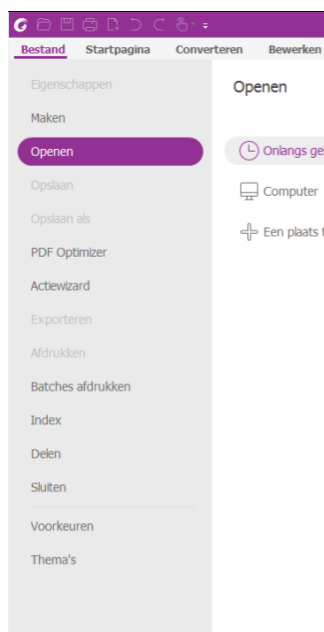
Bestand Startpagina Converteren Bewerken

Eigenschappen
Maken
Openen
Opslaan
Opslaan als
PDF Optimizer
Actiewizard
Exporteren
Afdrukken
Batches afdrukken
Index
Delen
Sluiten
Voorkeuren
Thema's

Openen

Onlangs ge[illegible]
Computer
Een plaats t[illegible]